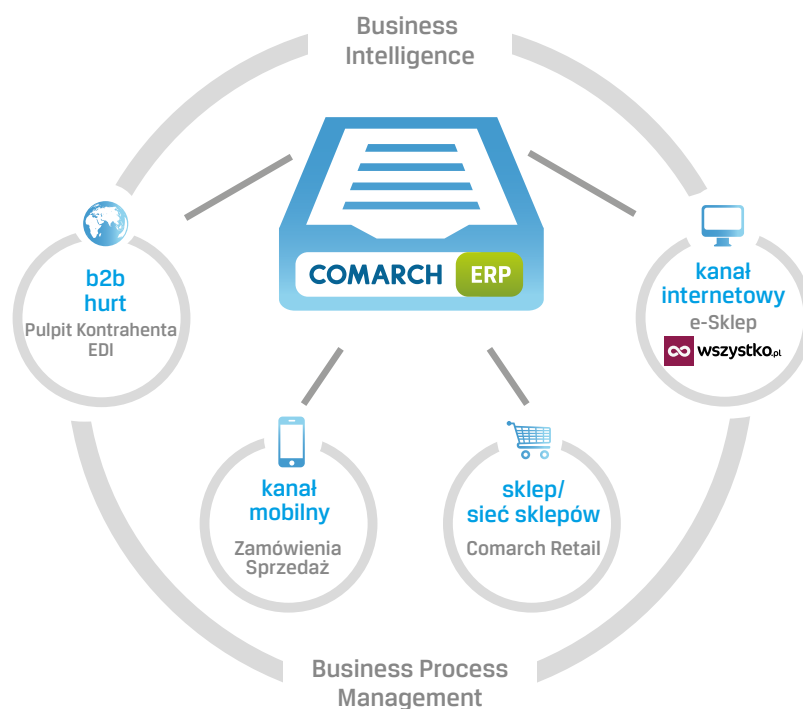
Business Intelligence

COMARCH ERP

b2b
hurt
Pulpit Kontrahenta
EDI

kanał
internetowy
e-Sklep
wszystko.pl

kanał
mobilny
Zamówienia
Sprzedaż

sklep/
sieć sklepów
Comarch Retail

Business Process Management